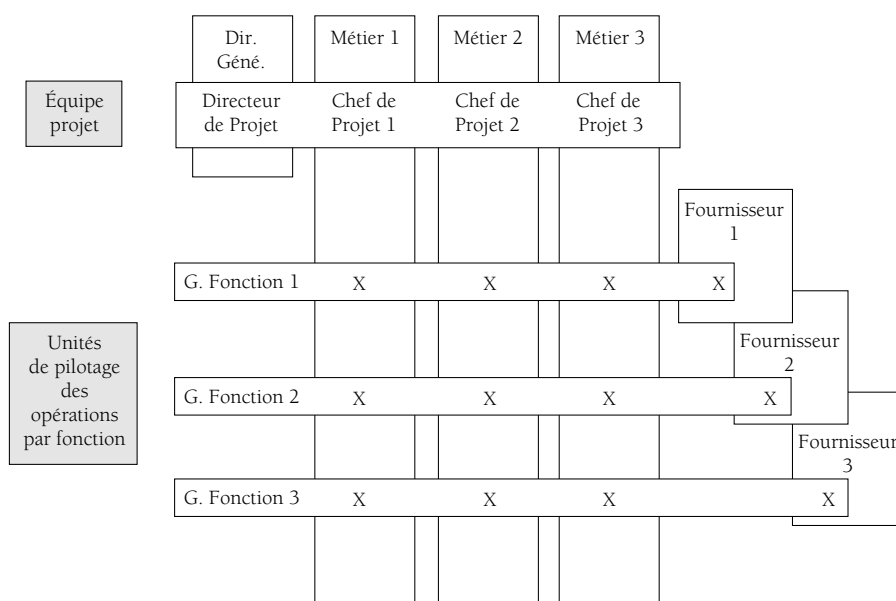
Dir. Géné.

Métier 1

Métier 2

Métier 3

Équipe projet

Directeur de Projet

Chef de Projet 1

Chef de Projet 2

Chef de Projet 3

Fournisseur 1

G. Fonction 1 X X X X

Unités de pilotage des opérations par fonction

Fournisseur 2

G. Fonction 2 X X X X

Fournisseur 3

G. Fonction 3 X X X X